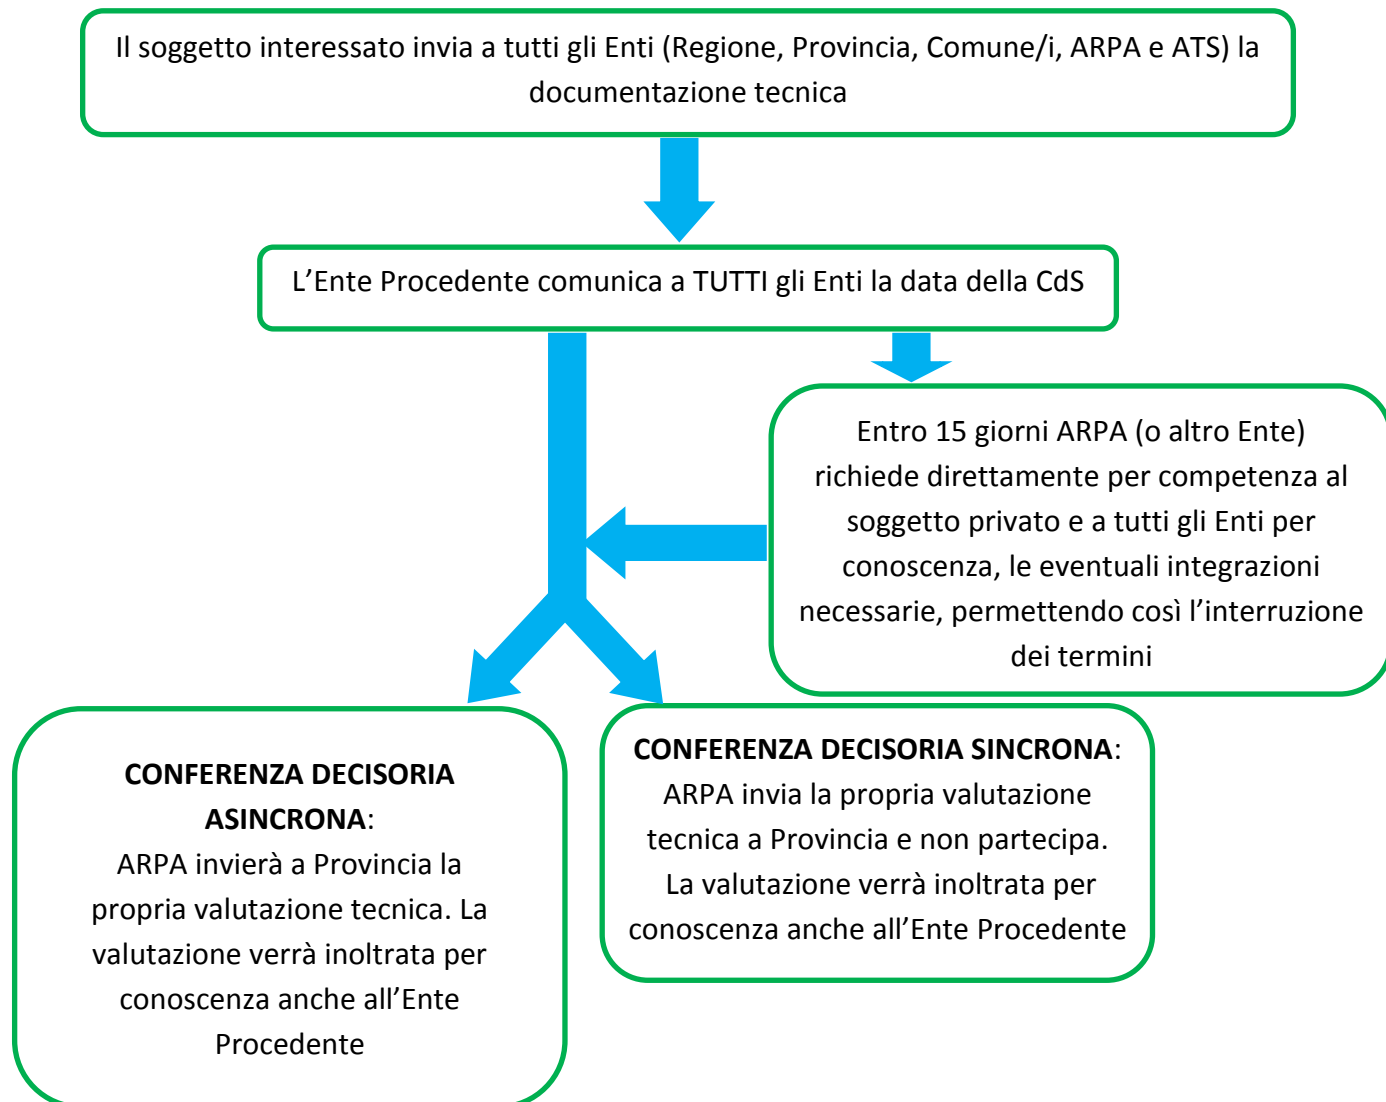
Il soggetto interessato invia a tutti gli Enti (Regione, Provincia, Comune/i, ARPA e ATS) la documentazione tecnica

L’Ente Procedente comunica a TUTTI gli Enti la data della CdS

Entro 15 giorni ARPA (o altro Ente) richiede direttamente per competenza al soggetto privato e a tutti gli Enti per conoscenza, le eventuali integrazioni necessarie, permettendo così l’interruzione dei termini

**CONFERENZA DECISORIA ASINCRONA**:
ARPA invierà a Provincia la propria valutazione tecnica. La valutazione verrà inoltrata per conoscenza anche all’Ente Procedente

**CONFERENZA DECISORIA SINCRONA**:
ARPA invia la propria valutazione tecnica a Provincia e non partecipa. La valutazione verrà inoltrata per conoscenza anche all’Ente Procedente